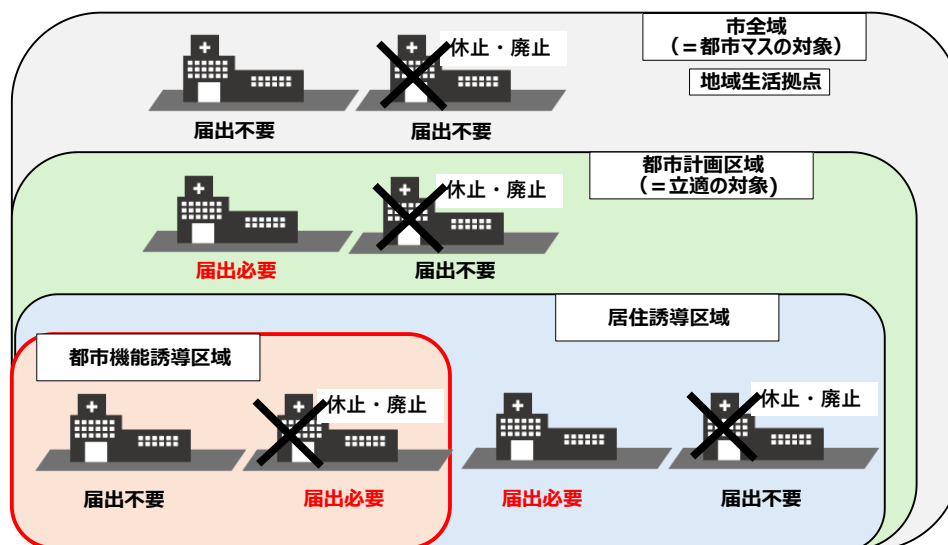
市全域
（＝都市マスの対象）

地域生活拠点

休止・廃止

届出不要

届出不要

都市計画区域
（＝立適の対象）

休止・廃止

届出必要

届出不要

居住誘導区域

都市機能誘導区域

休止・廃止

休止・廃止

届出不要

届出必要

届出必要

届出不要